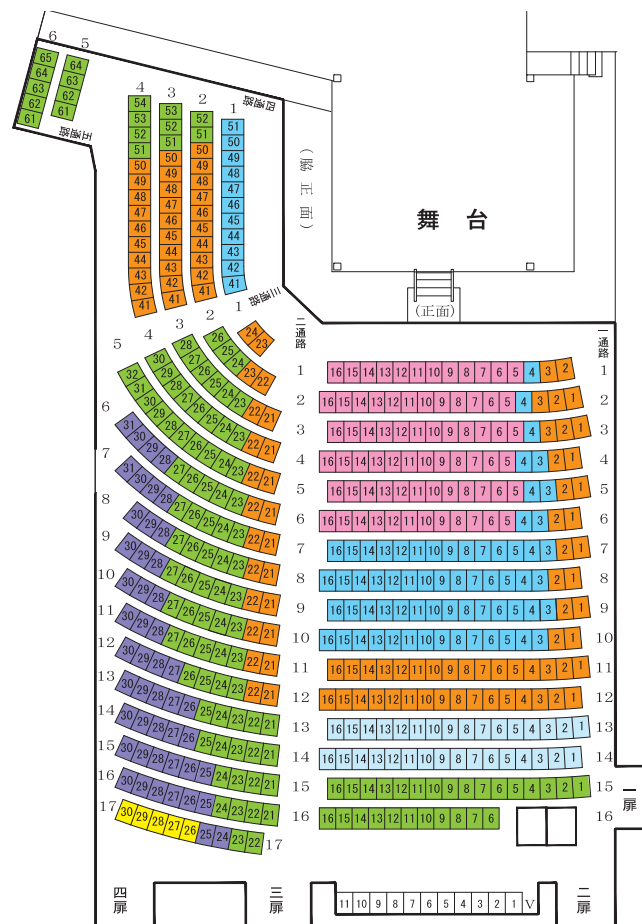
6 5
65 64 63 62 61
64 63 62 61
五通路

4 3 2 1
54 53 52 51 50 49 48 47 46 45 44 43 42 41
53 52 51 50 49 48 47 46 45 44 43 42 41
52 51 50 49 48 47 46 45 44 43 42 41
51 50 49 48 47 46 45 44 43 42 41
四通路
三通路

（脇正面）

舞台

（正面）

二通路
一通路

5 4 3 2 1
24 23
28 27 26 25 24 23 22
26 25 24 23 22
30 29 28 27 26 25 24 23 22 21
32 31 30 29 28 27 26 25 24 23 22 21

| | | | | | | | | | | | | | | | | |
|---|---|---|---|---|---|---|---|---|---|---|---|---|---|---|---|---|
| 1 | 16 | 15 | 14 | 13 | 12 | 11 | 10 | 9 | 8 | 7 | 6 | 5 | 4 | 3 | 2 | 1 |
| 2 | 16 | 15 | 14 | 13 | 12 | 11 | 10 | 9 | 8 | 7 | 6 | 5 | 4 | 3 | 2 | 1 |
| 3 | 16 | 15 | 14 | 13 | 12 | 11 | 10 | 9 | 8 | 7 | 6 | 5 | 4 | 3 | 2 | 1 |
| 4 | 16 | 15 | 14 | 13 | 12 | 11 | 10 | 9 | 8 | 7 | 6 | 5 | 4 | 3 | 2 | 1 |
| 5 | 16 | 15 | 14 | 13 | 12 | 11 | 10 | 9 | 8 | 7 | 6 | 5 | 4 | 3 | 2 | 1 |
| 6 | 16 | 15 | 14 | 13 | 12 | 11 | 10 | 9 | 8 | 7 | 6 | 5 | 4 | 3 | 2 | 1 |
| 7 | 16 | 15 | 14 | 13 | 12 | 11 | 10 | 9 | 8 | 7 | 6 | 5 | 4 | 3 | 2 | 1 |
| 8 | 16 | 15 | 14 | 13 | 12 | 11 | 10 | 9 | 8 | 7 | 6 | 5 | 4 | 3 | 2 | 1 |
| 9 | 16 | 15 | 14 | 13 | 12 | 11 | 10 | 9 | 8 | 7 | 6 | 5 | 4 | 3 | 2 | 1 |
| 10 | 16 | 15 | 14 | 13 | 12 | 11 | 10 | 9 | 8 | 7 | 6 | 5 | 4 | 3 | 2 | 1 |
| 11 | 16 | 15 | 14 | 13 | 12 | 11 | 10 | 9 | 8 | 7 | 6 | 5 | 4 | 3 | 2 | 1 |
| 12 | 16 | 15 | 14 | 13 | 12 | 11 | 10 | 9 | 8 | 7 | 6 | 5 | 4 | 3 | 2 | 1 |
| 13 | 16 | 15 | 14 | 13 | 12 | 11 | 10 | 9 | 8 | 7 | 6 | 5 | 4 | 3 | 2 | 1 |
| 14 | 16 | 15 | 14 | 13 | 12 | 11 | 10 | 9 | 8 | 7 | 6 | 5 | 4 | 3 | 2 | 1 |
| 15 | 16 | 15 | 14 | 13 | 12 | 11 | 10 | 9 | 8 | 7 | 6 | 5 | 4 | 3 | 2 | 1 |
| 16 | 16 | 15 | 14 | 13 | 12 | 11 | 10 | 9 | 8 | 7 | 6 | | | | | |

6 31 30 29 28 27 26 25 24 23 22 21
7 31 30 29 28 27 26 25 24 23 22 21
8 30 29 28 27 26 25 24 23 22 21
9 30 29 28 27 26 25 24 23 22 21
10 30 29 28 27 26 25 24 23 22 21
11 30 29 28 27 26 25 24 23 22 21
12 30 29 28 27 26 25 24 23 22 21
13 30 29 28 27 26 25 24 23 22 21
14 30 29 28 27 26 25 24 23 22 21
15 30 29 28 27 26 25 24 23 22 21
16 30 29 28 27 26 25 24 23 22 21
17 30 29 28 27 26 25 24 23 22 17

11 10 9 8 7 6 5 4 3 2 1 V

四扉 三扉 二扉 一扉